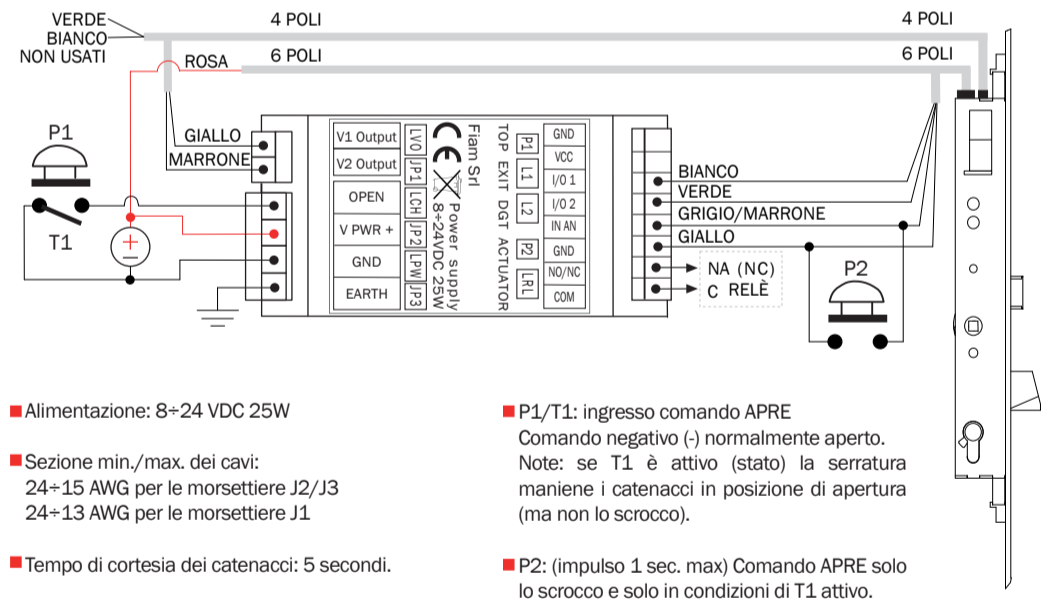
VERDE
BIANCO
NON USATI
4 POLI
4 POLI
ROSA
6 POLI
6 POLI
P1
GIALLO
MARRONE
T1
V1 Output
V2 Output
OPEN
V PWR +
GND
EARTH
LV0
JP1
LCH
JP2
LPW
JP3
Fiam Srl
Power supply 8÷24VDC 25W
TOP EXIT DGT ACTUATOR
P1
L1
L2
P2
LRL
GND
VCC
I/O 1
I/O 2
IN AN
GND
NO/NC
COM
BIANCO
VERDE
GRIGIO/MARRONE
GIALLO
NA (NC)
C RELÈ
P2

Alimentazione: 8÷24 VDC 25W

Sezione min./max. dei cavi:
24÷15 AWG per le morsettiere J2/J3
24÷13 AWG per le morsettiere J1

Tempo di cortesia dei catenacci: 5 secondi.

P1/T1: ingresso comando APRE
Comando negativo (-) normalmente aperto.
Note: se T1 è attivo (stato) la serratura maniene i catenacci in posizione di apertura (ma non lo scrocco).

P2: (impulso 1 sec. max) Comando APRE solo lo scrocco e solo in condizioni di T1 attivo.